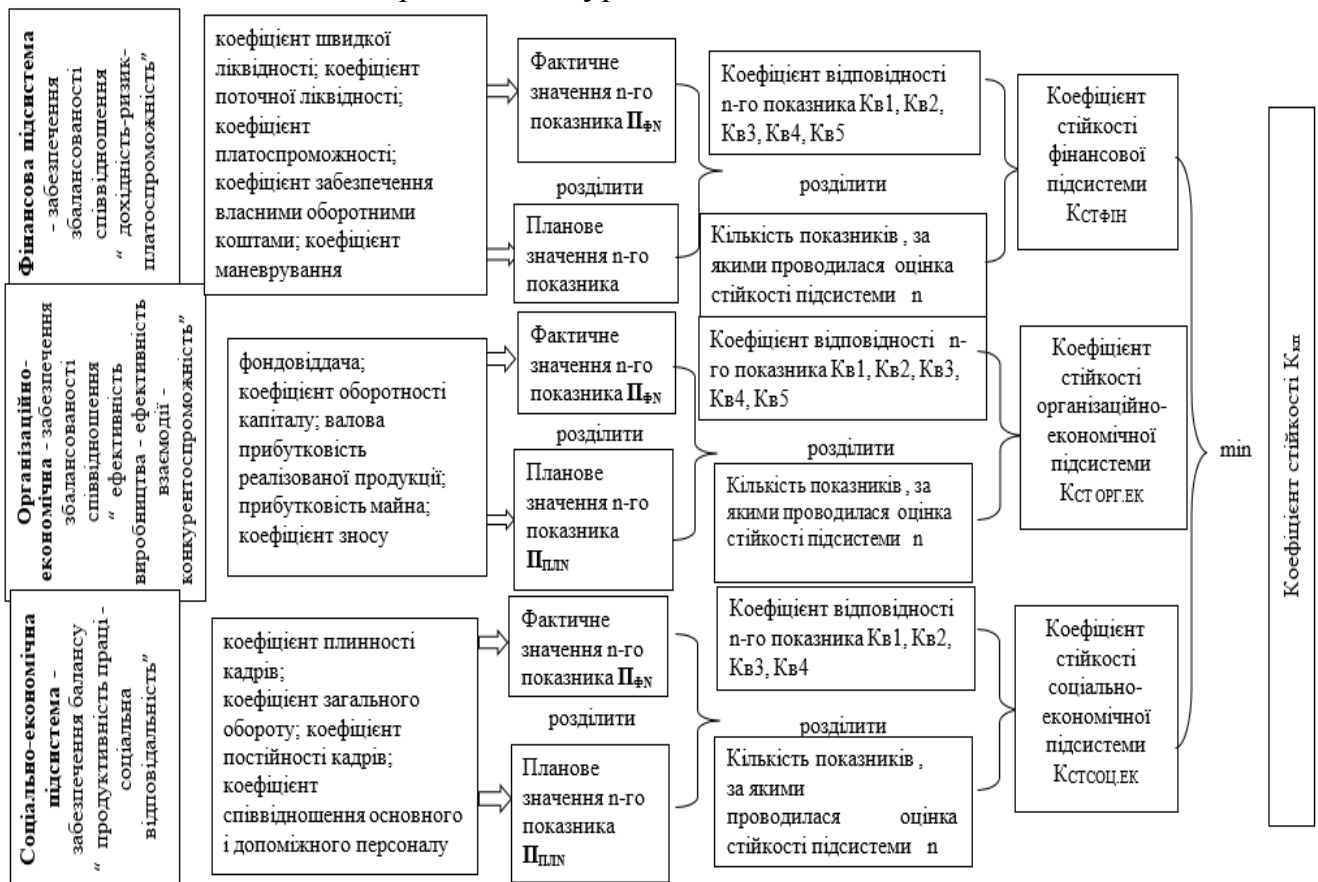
Фінансова підсистема – забезпечення збалансованості співвідношення " дохідність-ризик-платоспроможність"

коефіцієнт швидкої ліквідності; коефіцієнт поточної ліквідності; коефіцієнт платоспроможності; коефіцієнт забезпечення власними оборотними коштами; коефіцієнт маневрування

Фактичне значення n-го показника $П_{ФN}$

розділити

Планове значення n-го показника

Коефіцієнт відповідності n-го показника Кв1, Кв2, Кв3, Кв4, Кв5

розділити

Кількість показників , за якими проводилася оцінка стійкості підсистеми n

Коефіцієнт стійкості фінансової підсистеми КстФІН

Організаційно-економічна - забезпечення збалансованості співвідношення " ефективність виробництва - ефективність взаємодії - конкурентоспроможність"

фондовіддача; коефіцієнт оборотності капіталу; валова прибутковість реалізованої продукції; прибутковість майна; коефіцієнт зносу

Фактичне значення n-го показника $П_{ФN}$

розділити

Планове значення n-го показника $П_{ПЛN}$

Коефіцієнт відповідності n-го показника Кв1, Кв2, Кв3, Кв4, Кв5

розділити

Кількість показників , за якими проводилася оцінка стійкості підсистеми n

Коефіцієнт стійкості організаційно-економічної підсистеми Кст ОРГ.ЕК

Соціально-економічна підсистема – забезпечення балансу " продуктивність праці - соціальна відповідальність"

коефіцієнт плинності кадрів; коефіцієнт загального обороту; коефіцієнт постійності кадрів; коефіцієнт співвідношення основного і допоміжного персоналу

Фактичне значення n-го показника $П_{ФN}$

розділити

Планове значення n-го показника $П_{ПЛN}$

Коефіцієнт відповідності n-го показника Кв1, Кв2, Кв3, Кв4

розділити

Кількість показників , за якими проводилася оцінка стійкості підсистеми n

Коефіцієнт стійкості соціально-економічної підсистеми КстСОЦ.ЕК

min

Коефіцієнт стійкості Кп